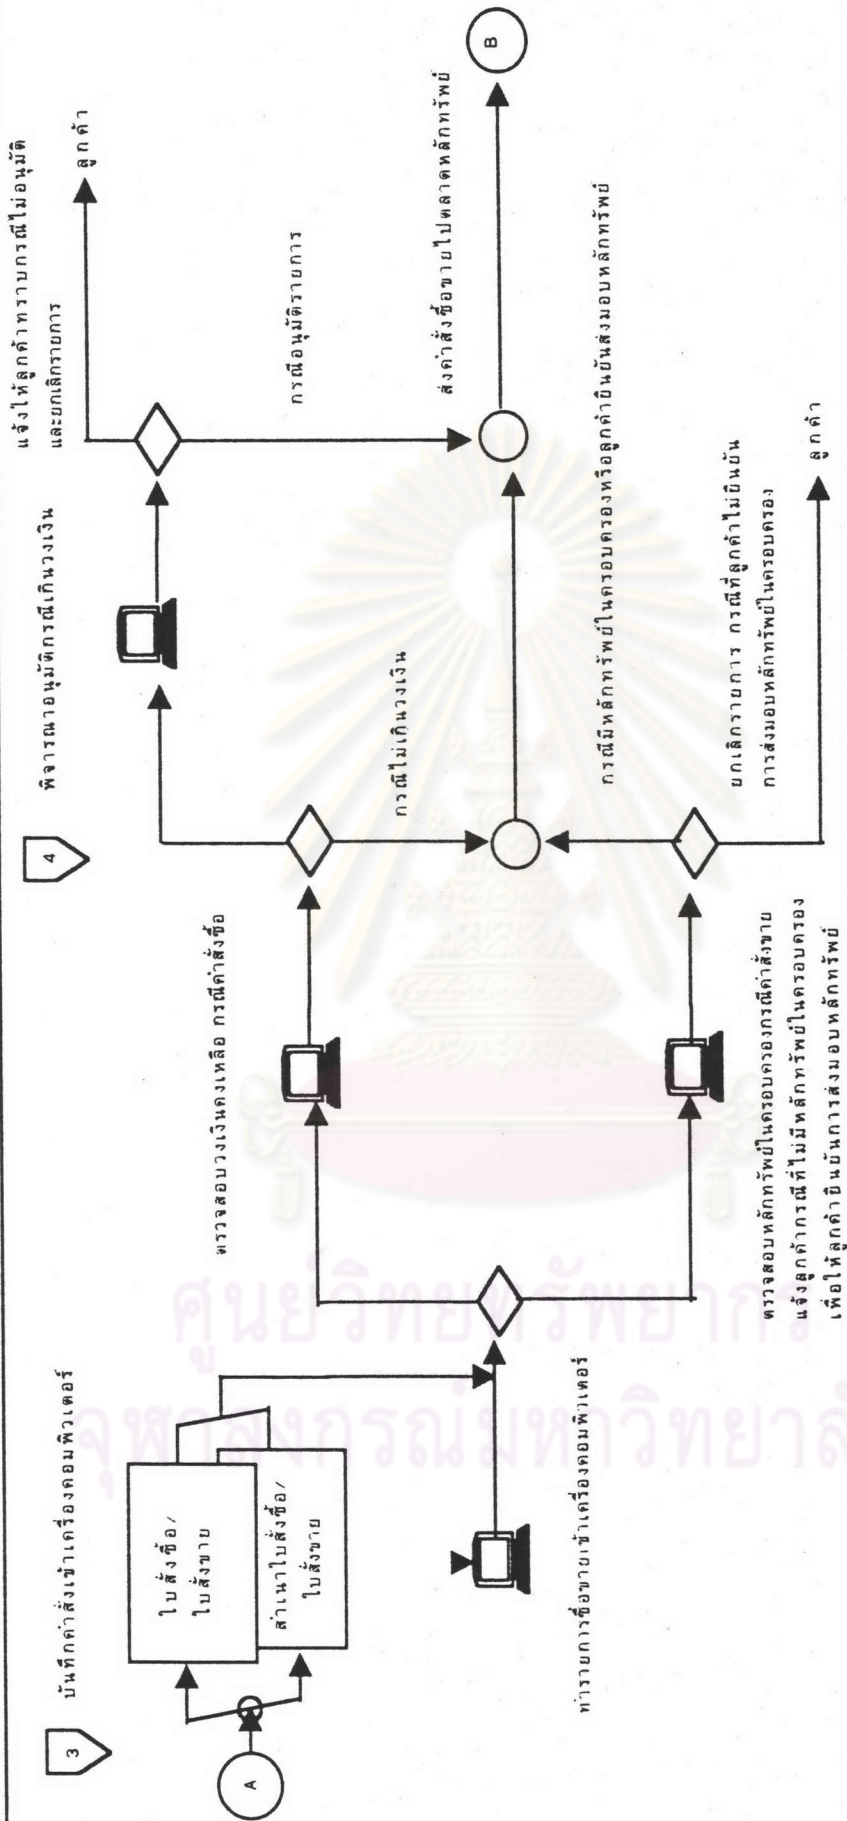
3

บันทึกคำสั่งเข้าเครื่องคอมพิวเตอร์

A

ใบสั่งซื้อ/ ใบสั่งขาย

สำเนาใบสั่งซื้อ/ ใบสั่งขาย

ทำรายการซื้อขายเข้าเครื่องคอมพิวเตอร์

ตรวจสอบวงเงินคงเหลือ กรณีคำสั่งซื้อ

ตรวจสอบหลักทรัพย์ในครอบครองกรณีคำสั่งขาย แจ้งลูกค้ากรณีที่ไม่มีหลักทรัพย์ในครอบครอง เพื่อให้ลูกค้ายืนยันการส่งมอบหลักทรัพย์

4

พิจารณาอนุมัติกรณีเกินวงเงิน

กรณีไม่เกินวงเงิน

แจ้งให้ลูกค้าทราบกรณีไม่อนุมัติ และยกเลิกรายการ

ลูกค้า

กรณีอนุมัติรายการ

กรณีมีหลักทรัพย์ในครอบครองหรือลูกค้ายืนยันส่งมอบหลักทรัพย์

ยกเลิกรายการ กรณีที่ลูกค้าไม่ยืนยัน การส่งมอบหลักทรัพย์ในครอบครอง

ลูกค้า

ส่งคำสั่งซื้อขายไปตลาดหลักทรัพย์

B

ศูนย์วิทยทรัพยากร จุฬาลงกรณ์มหาวิทยาลัย